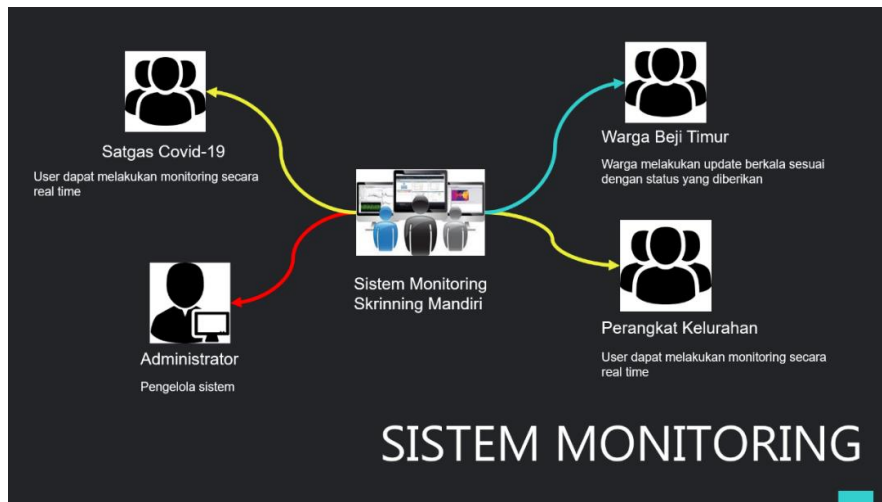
Satgas Covid-19

User dapat melakukan monitoring secara real time

Administrator

Pengelola sistem

Sistem Monitoring Skrinning Mandiri

Warga Beji Timur

Warga melakukan update berkala sesuai dengan status yang diberikan

Perangkat Kelurahan

User dapat melakukan monitoring secara real time

SISTEM MONITORING